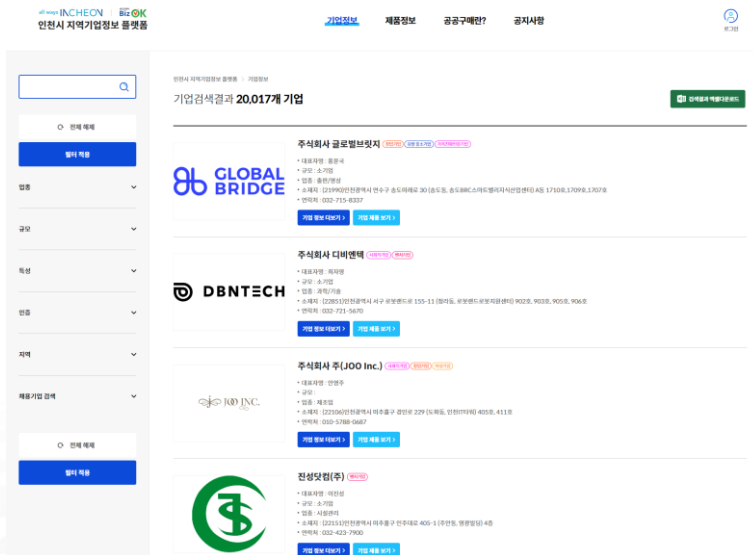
all ways INCHEON | Biz OK
인천시 지역기업정보 플랫폼

기업정보 제품정보 공공구매란? 공지사항

로그인

전체 해제
필터 적용
업종
규모
특성
인증
지역
제품기업 검색
전체 해제
필터 적용

인천시 지역기업정보 플랫폼 > 기업정보

기업검색결과 20,017개 기업

검색결과 엑셀다운로드

GLOBAL BRIDGE
주식회사 글로벌브릿지 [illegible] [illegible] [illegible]
• 대표자명 : 홍문숙
• 규모 : 소기업
• 업종 : 출판/영상
• 소재지 : (21990)인천광역시 연수구 송도미래로 30 (송도동, 송도BRC스마트밸리지식산업센터) A동 1710호,1709호,1707호
• 연락처 : 032-715-8337
기업 정보 더보기 > 기업 제품 보기 >

DBNTECH
주식회사 디비엔텍 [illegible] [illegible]
• 대표자명 : 육재명
• 규모 : 소기업
• 업종 : 과학/기술
• 소재지 : (22851)인천광역시 서구 로봇랜드로 155-11 (원시동, 로봇랜드로봇지원센터) 902호, 903호, 905호, 906호
• 연락처 : 032-721-5670
기업 정보 더보기 > 기업 제품 보기 >

JOO INC.
주식회사 주(JOO Inc.) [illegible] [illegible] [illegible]
• 대표자명 : 안영주
• 규모 :
• 업종 : 제조업
• 소재지 : (22106)인천광역시 미추홀구 경인로 229 (도화동, 인천IT타워) 405호, 411호
• 연락처 : 010-5788-0687
기업 정보 더보기 > 기업 제품 보기 >

진성닷컴(주) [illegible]
• 대표자명 : 이진성
• 규모 : 소기업
• 업종 : 시설관리
• 소재지 : (22151)인천광역시 미추홀구 인주대로 405-1 (주안동, 평광빌딩) 4층
• 연락처 : 032-423-7900
기업 정보 더보기 > 기업 제품 보기 >